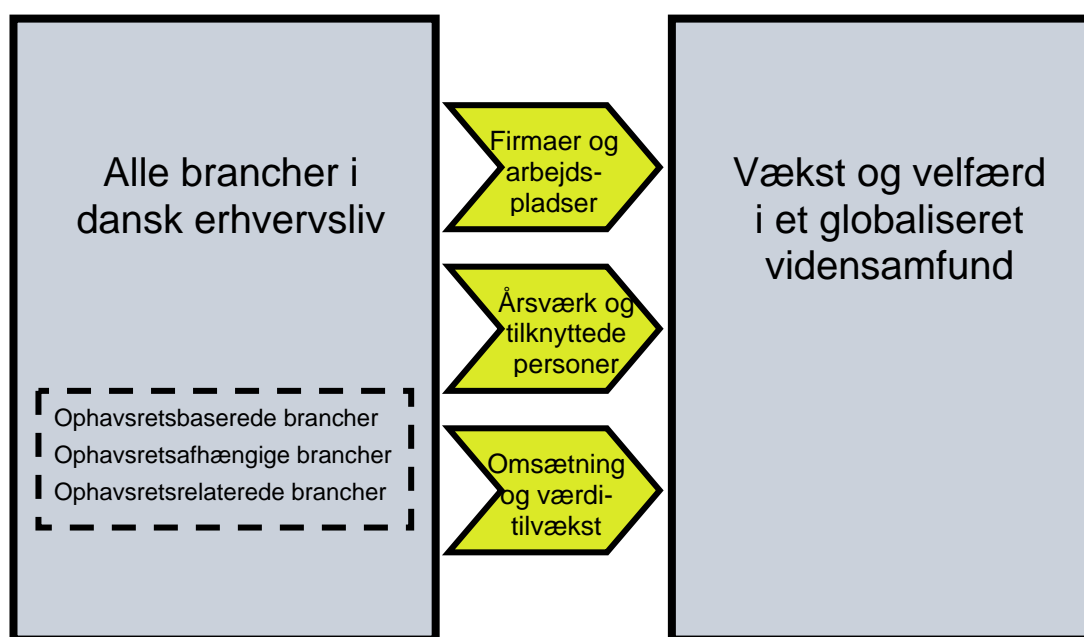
Alle brancher i dansk erhvervsliv

Ophavsretsbaserede brancher
Ophavsretsafhængige brancher
Ophavsretsrelaterede brancher

Firmaer og arbejdspladser

Årsværk og tilknyttede personer

Omsætning og værditilvækst

Vækst og velfærd i et globaliseret vidensamfund